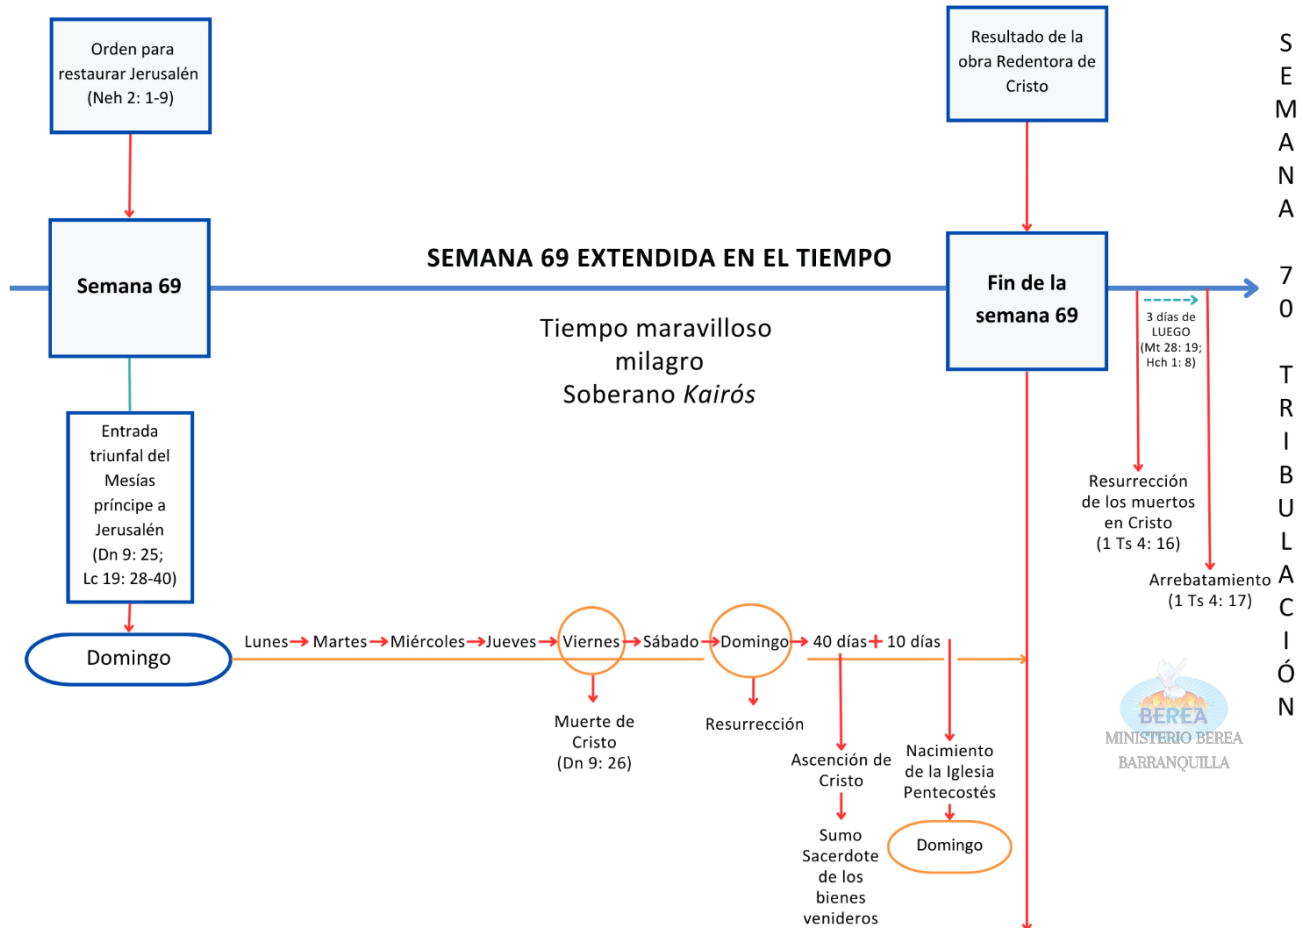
Orden para restaurar Jerusalén (Neh 2: 1-9)

Resultado de la obra Redentora de Cristo

SEMANA 70 TRIBULACIÓN

Semana 69

SEMANA 69 EXTENDIDA EN EL TIEMPO

Fin de la semana 69

Tiempo maravilloso
milagro
Soberano *Kairós*

3 días de LUEGO (Mt 28: 19; Hch 1: 8)

Entrada triunfal del Mesías príncipe a Jerusalén (Dn 9: 25; Lc 19: 28-40)

Resurrección de los muertos en Cristo (1 Ts 4: 16)

Arrebatamiento (1 Ts 4: 17)

Domingo

Lunes → Martes → Miércoles → Jueves → Viernes → Sábado → Domingo → 40 días + 10 días

Muerte de Cristo (Dn 9: 26)

Resurrección

Ascención de Cristo

Sumo Sacerdote de los bienes venideros

Nacimiento de la Iglesia Pentecostés

Domingo

BEREA
MINISTERIO BEREA
BARRANQUILLA